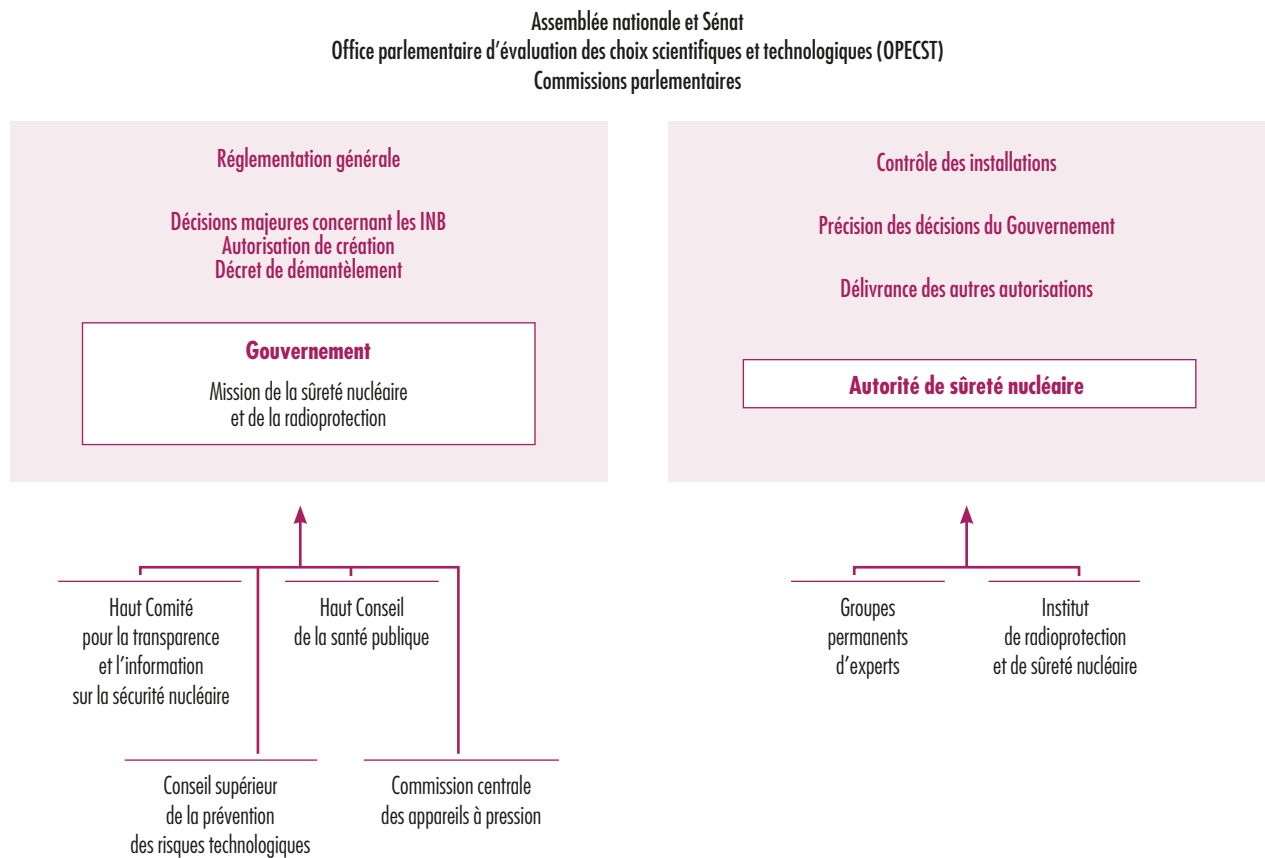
Assemblée nationale et Sénat
Office parlementaire d'évaluation des choix scientifiques et technologiques (OPECST)
Commissions parlementaires

Réglementation générale

Décisions majeures concernant les INB
Autorisation de création
Décret de démantèlement

Gouvernement

Mission de la sûreté nucléaire et de la radioprotection

Contrôle des installations

Précision des décisions du Gouvernement

Délivrance des autres autorisations

Autorité de sûreté nucléaire

Haut Comité pour la transparence et l'information sur la sécurité nucléaire

Haut Conseil de la santé publique

Conseil supérieur de la prévention des risques technologiques

Commission centrale des appareils à pression

Groupes permanents d'experts

Institut de radioprotection et de sûreté nucléaire